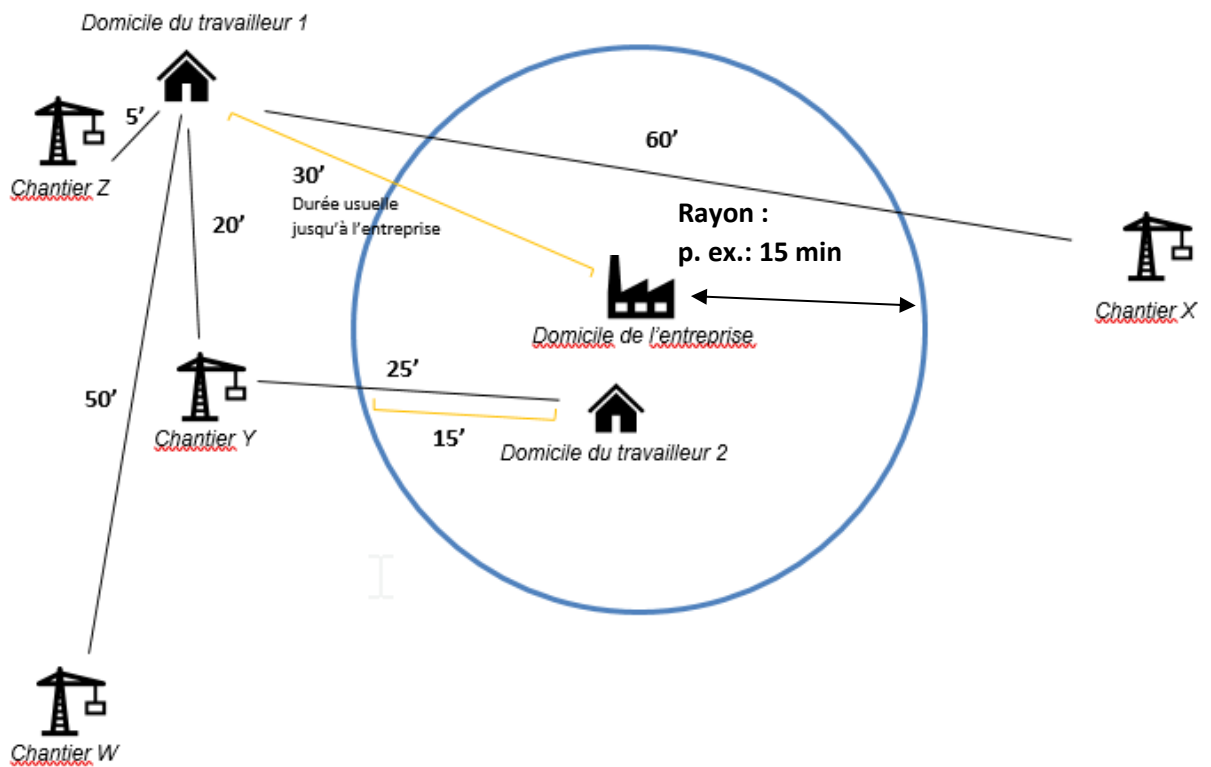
Domicile du travailleur 1

5'

Chantier Z

30'
Durée usuelle jusqu'à l'entreprise

20'

60'

Rayon :
p. ex.: 15 min

Chantier X

Domicile de l'entreprise

25'

Chantier Y

50'

15'

Domicile du travailleur 2

Chantier W